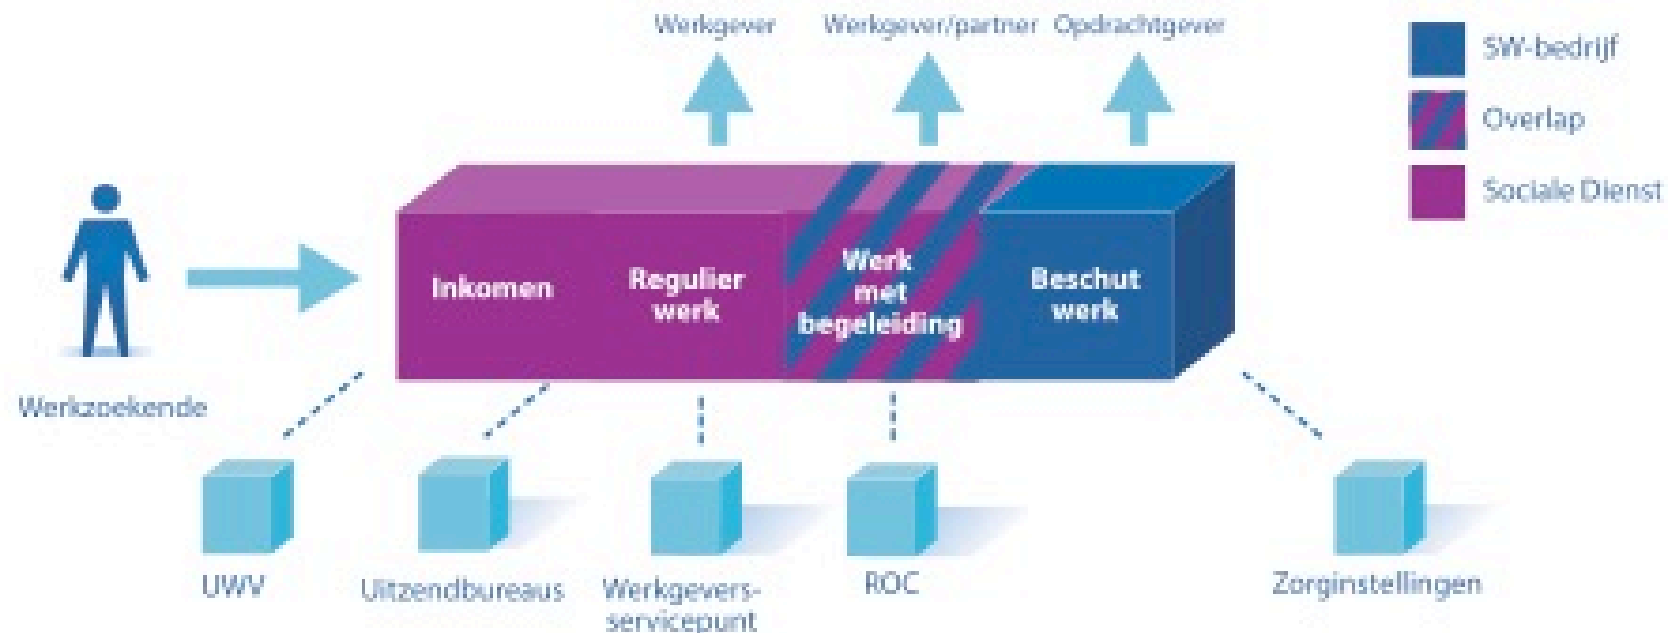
Werkgever

Werkgever/partner

Opdrachtgever

SW-bedrijf

Overlap

Sociale Dienst

Werkzoekende

Inkomen

Regulier werk

Werk met begeleiding

Beschut werk

UWV

Uitzendbureaus

Werkgevers-servicepunt

ROC

Zorginstellingen